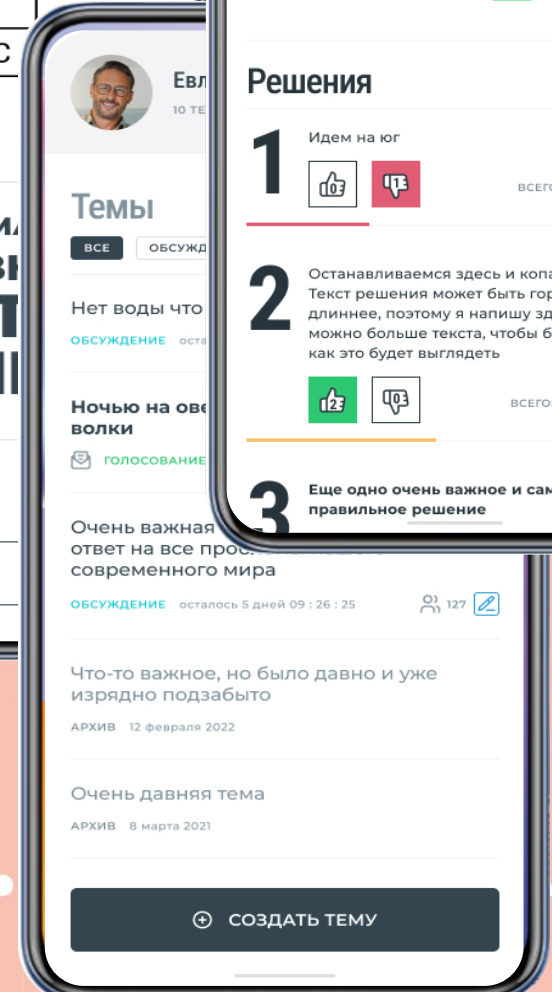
Евг
10 ТЕ

Темы

ВСЕ
ОБСУЖД

Нет воды что
ОБСУЖДЕНИЕ
оста

Ночью на ове
волки
ГОЛОСОВАНИЕ

Очень важная
ответ на все про
современного мира
ОБСУЖДЕНИЕ
осталось 5 дней 09 : 26 : 25
127

Что-то важное, но было давно и уже изрядно подзабыто
АРХИВ
12 февраля 2022

Очень давняя тема
АРХИВ
8 марта 2021

СОЗДАТЬ ТЕМУ

Решения

1
Идем на юг
ВСЕГО

2
Останавливаемся здесь и копа
Текст решения может быть гор
длиннее, поэтому я напишу зд
можно больше текста, чтобы б
как это будет выглядеть
12
10
ВСЕГО

3
Еще одно очень важное и сам
правильное решение